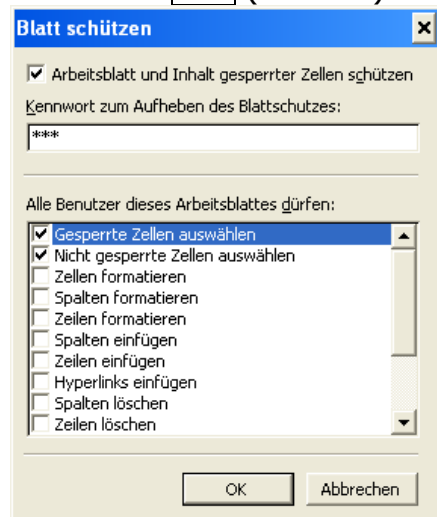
Blatt schützen

☑ Arbeitsblatt und Inhalt gesperrter Zellen schützen

Kennwort zum Aufheben des Blattschutzes:

***

Alle Benutzer dieses Arbeitsblattes dürfen:

☑ Gesperrte Zellen auswählen
☑ Nicht gesperrte Zellen auswählen
☐ Zellen formatieren
☐ Spalten formatieren
☐ Zeilen formatieren
☐ Spalten einfügen
☐ Zeilen einfügen
☐ Hyperlinks einfügen
☐ Spalten löschen
☐ Zeilen löschen

OK

Abbrechen